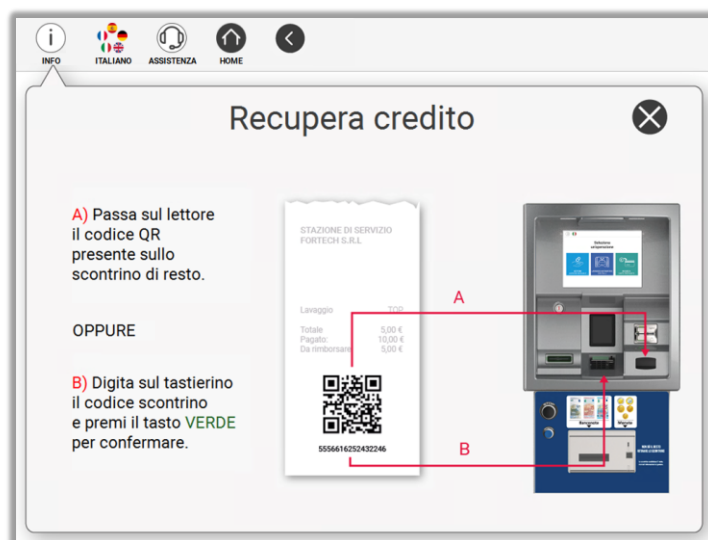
INFO ITALIANO ASSISTENZA HOME

Recupera credito

A) Passa sul lettore il codice QR presente sullo scontrino di resto.

OPPURE

B) Digita sul tastierino il codice scontrino e premi il tasto VERDE per confermare.

STAZIONE DI SERVIZIO FORTECH S.R.L

| Lavaggio | TOO |
|---|---|
| Totale | 5,00 € |
| Pagato: | 10,00 € |
| Da rimborsare | 5,00 € |

5556616252432246

A

B